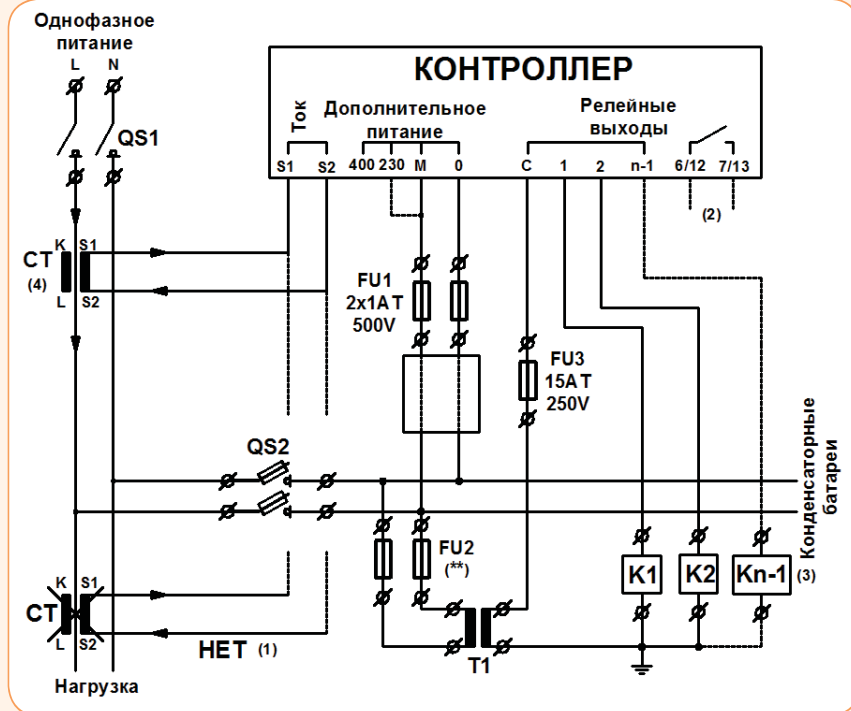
Однофазное питание

L N

QS1

CT (4)

K S1
L S2

КОНТРОЛЛЕР

Ток

Дополнительное питание

Релейные выходы

S1 S2 400 230 M 0 C 1 2 n-1 6/12 7/13

(2)

FU1 2x1AT 500V

FU3 15AT 250V

QS2

Конденсаторные батареи

FU2 (**)

K1 K2 Kn-1 (3)

CT

K S1
L S2

НЕТ (1)

T1

Нагрузка